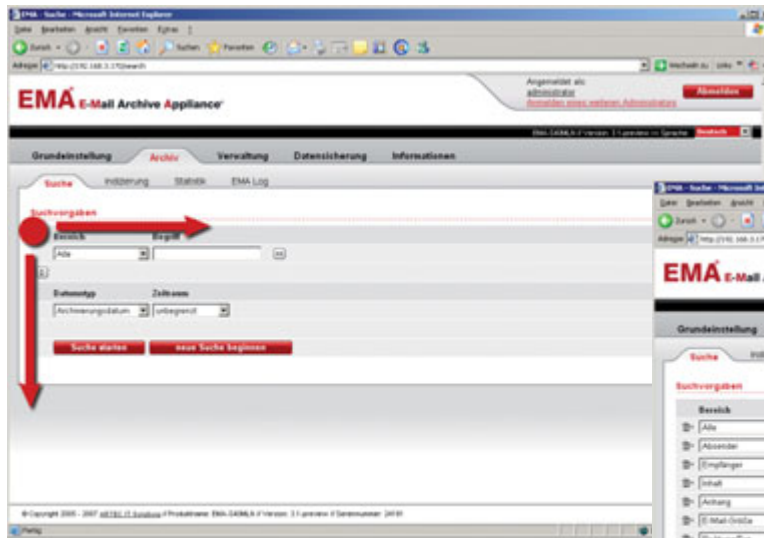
EMA - Suche - Microsoft Internet Explorer

Datei Bearbeiten Ansicht Favoriten Extras ?

Zurück Suchen Favoriten

Adresse http://192.168.3.170/search

Wechseln zu Links

Angemeldet als:
administrator
Anmelden eines weiteren Administrators

Abmelden

EMA E-Mail Archive Appliance

EMA-S40MLA // Version: 3.1-preview >> Sprache: Deutsch

Grundeinstellung Archiv Verwaltung Datensicherung Informationen

Suche Indizierung Statistik EMA Log

Suchvorgaben

Bereich Begriff

Alle

Datumstyp Zeitraum

Archivierungsdatum unbegrenzt

Suche starten neue Suche beginnen

© Copyright 2005 - 2007 ARTEC IT Solutions // Produktname: EMA-S40MLA // Version: 3.1-preview // Seriennummer: 2418

Fertig

EMA - Suche - Microsoft Internet

Datei Bearbeiten Ansicht

Zurück

Adresse http://192.168.3.17

EMA E-Mail A

Grundeinstellung

Suche Ind

Suchvorgaben

Bereich

Alle

Absender

Empfänger

Inhalt

Anhang

E-Mail-Größe